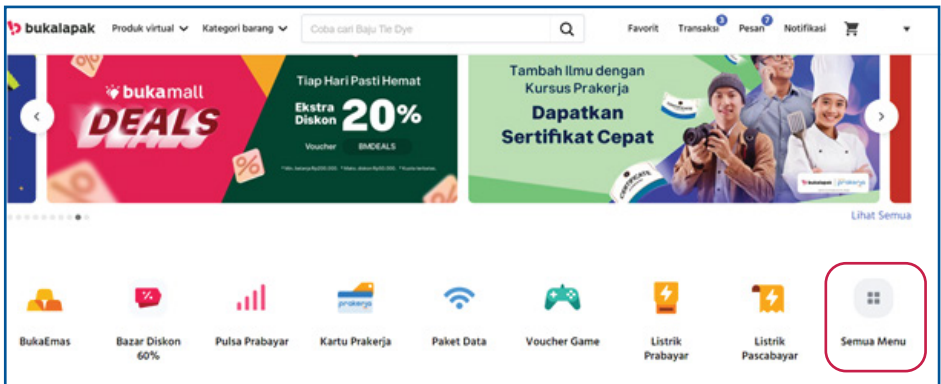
bukalapak Produk virtual Kategori barang Coba cari Baju Tie Dye Favorit Transaksi 3 Pesan 2 Notifikasi

bukamall DEALS

Tiap Hari Pasti Hemat

Ekstra Diskon 20%

Voucher BMDEALS

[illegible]

Tambah Ilmu dengan Kursus Prakerja

Dapatkan Sertifikat Cepat

bukalapak prakerja

Lihat Semua

BukaEmas

Bazar Diskon 60%

Pulsa Prabayar

prakerja

Kartu Prakerja

Paket Data

Voucher Game

Listrik Prabayar

Listrik Pascabayar

Semua Menu